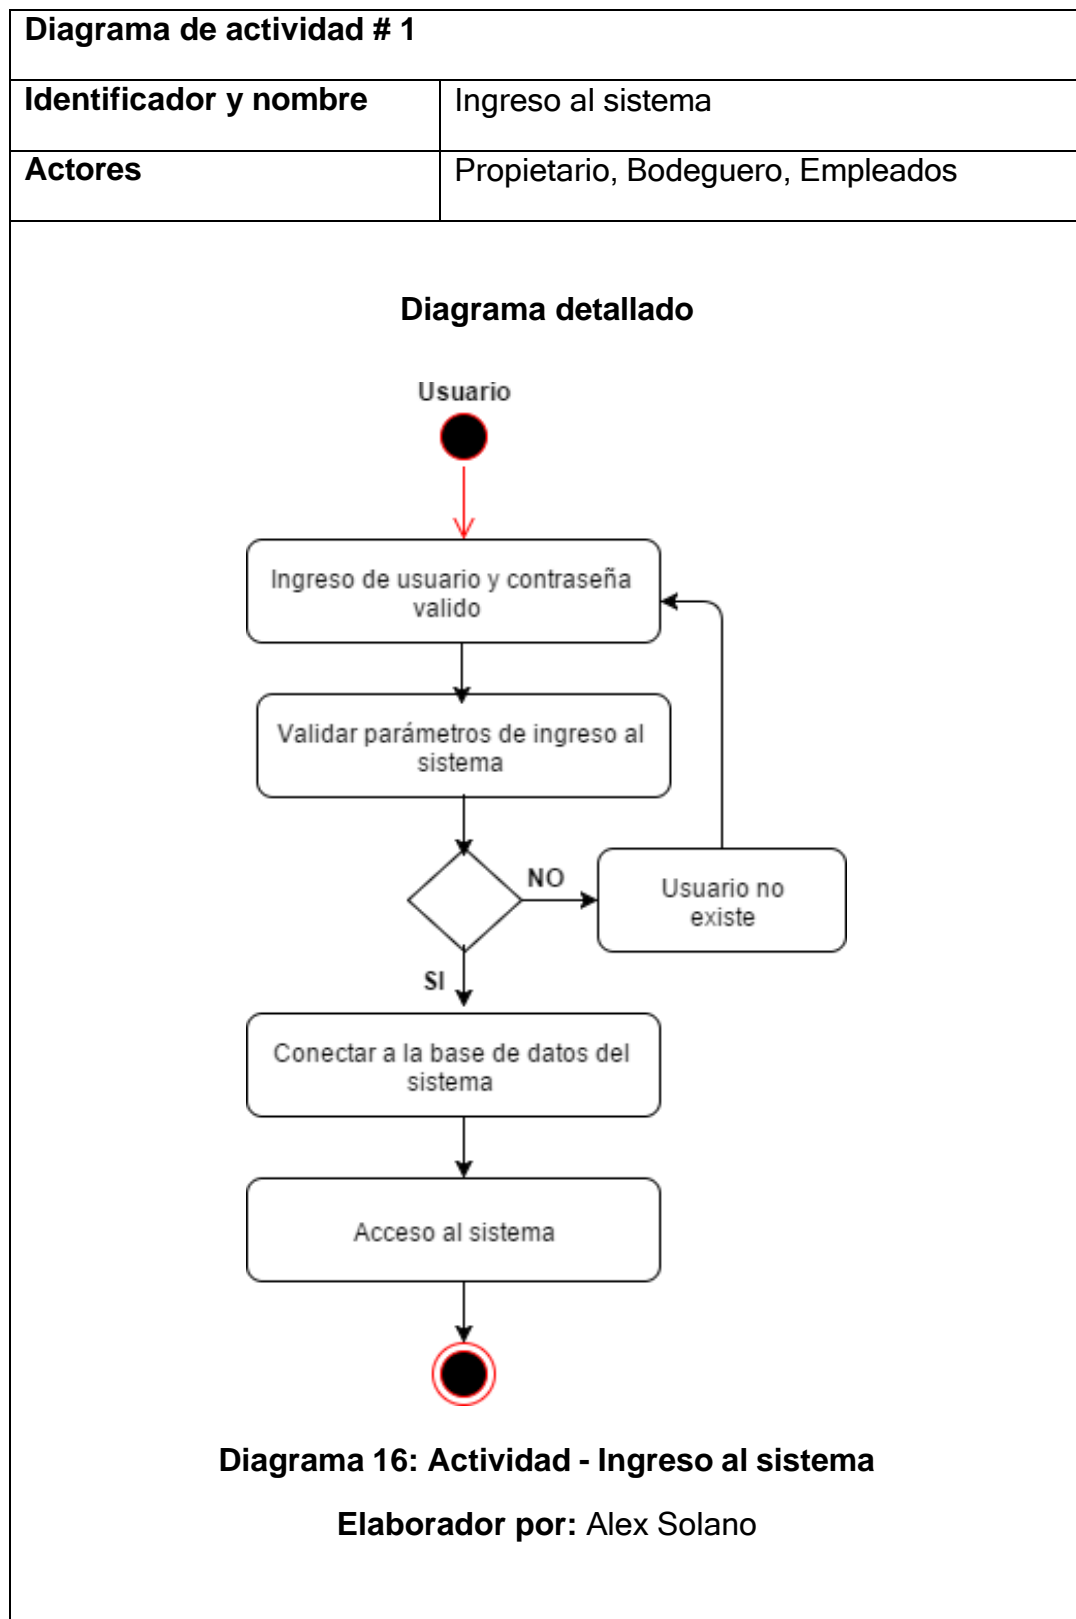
Diagrama de actividad # 1

| Identificador y nombre | Ingreso al sistema |
|---|---|
| Actores | Propietario, Bodeguero, Empleados |

Diagrama detallado

Usuario

Ingreso de usuario y contraseña valido

Validar parámetros de ingreso al sistema

NO

Usuario no existe

SI

Conectar a la base de datos del sistema

Acceso al sistema

Diagrama 16: Actividad - Ingreso al sistema

Elaborador por: Alex Solano